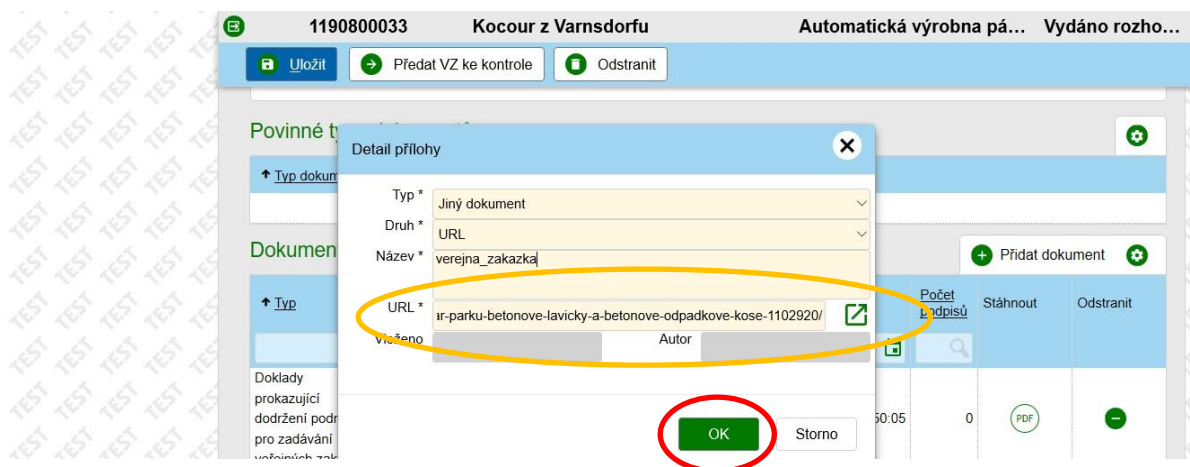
TEST TEST TEST TEST

1190800033 Kocour z Varnsdorfu Automatická výrobna pá… Vydáno rozho…

Uložit
Předat VZ ke kontrole
Odstranit

Povinné t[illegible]

Typ dokum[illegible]

Dokumen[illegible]

Přidat dokument

Typ

Počet podpisů
Stáhnout
Odstranit

Doklady prokazující dodržení podr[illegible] pro zadávání veřejných zak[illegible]

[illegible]50:05
0
PDF

Detail přílohy

Typ *
Jiný dokument
Druh *
URL
Název *
verejna_zakazka
URL *
ar-parku-betonove-lavicky-a-betonove-odpadkove-kose-1102920/
Vloženo
Autor

OK
Storno